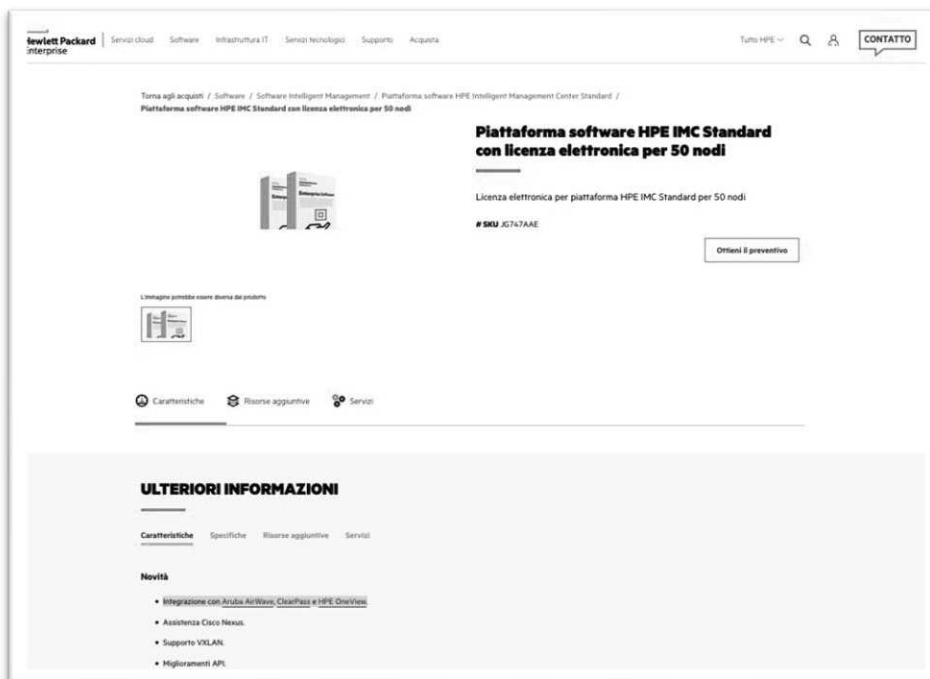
Hewlett Packard Enterprise | Servizi cloud Software Infrastruttura IT Servizi tecnologici Supporto Acquista

Tutto HPE

CONTATTO

Torna agli acquisti / Software / Software Intelligent Management / Piattaforma software HPE Intelligent Management Center Standard / Piattaforma software HPE IMC Standard con licenza elettronica per 50 nodi

Piattaforma software HPE IMC Standard con licenza elettronica per 50 nodi

Licenza elettronica per piattaforma HPE IMC Standard per 50 nodi

# SKU JG747AAE

Ottieni il preventivo

L'immagine potrebbe essere diversa dal prodotto

Caratteristiche Risorse aggiuntive Servizi

ULTERIORI INFORMAZIONI

Caratteristiche Specifiche Risorse aggiuntive Servizi

Novità

• Integrazione con Aruba AirWave, ClearPass e HPE OneView.
• Assistenza Cisco Nexus.
• Supporto VXLAN.
• Miglioramenti API.